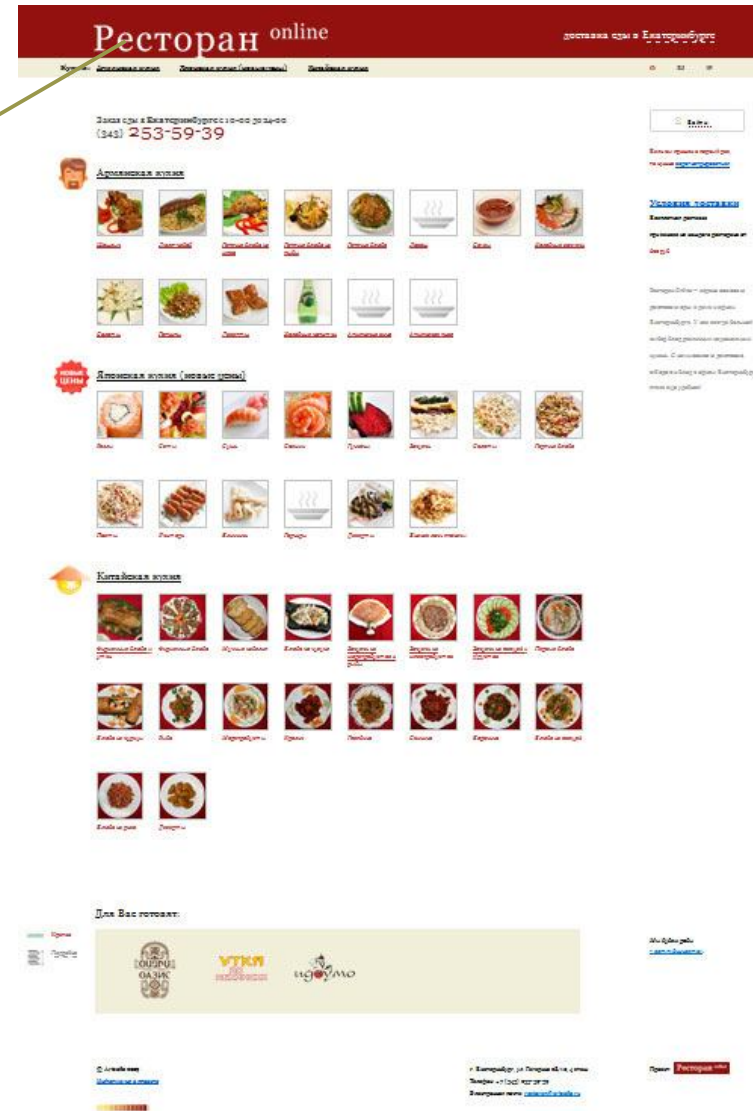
Ресторан online

доставка еды в Екатеринбурге

Кухни: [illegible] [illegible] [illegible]

Заказ еды в Екатеринбурге с 10-00 до 24-00
(343) 253-59-39

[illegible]

Армянская кухня

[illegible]

НОВЫЕ ЦЕНЫ

Японская кухня (новые цены)

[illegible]

Китайская кухня

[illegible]

Для Вас готовят:

ОАЗИС

УТКА

идзумо

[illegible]

© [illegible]

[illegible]

Проект Ресторан online